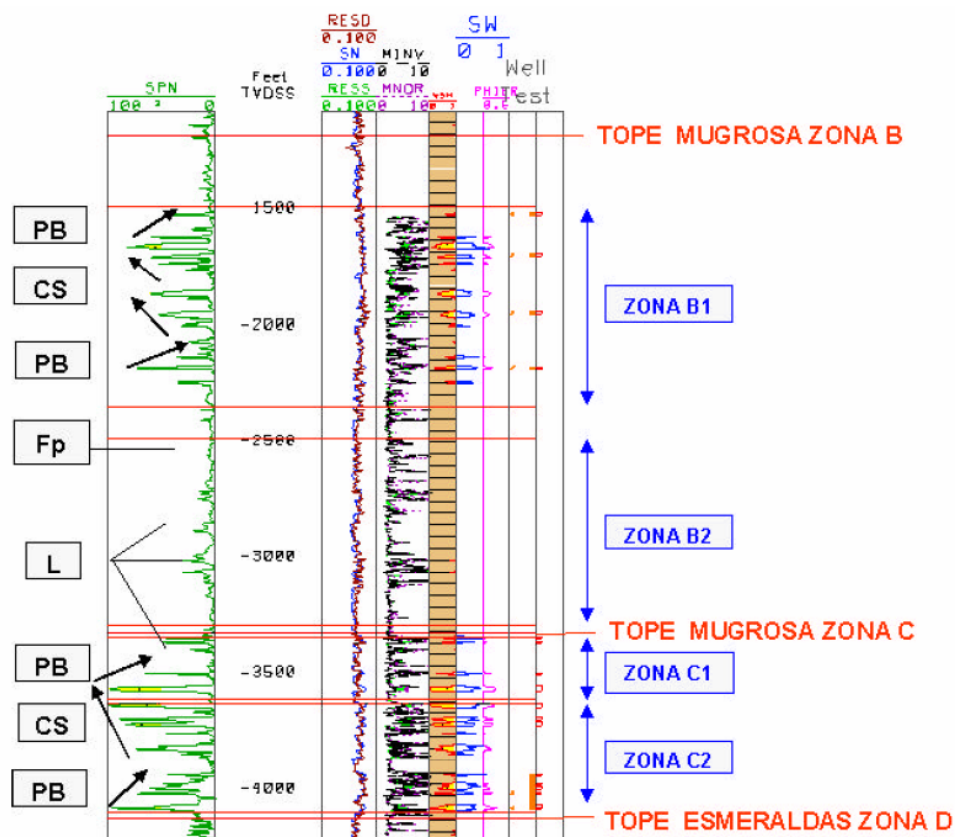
RESD
0.100
SN MINV
0.1000 10
RESS MNOR
0.1000 10
SW
0 1
Well
Test
SPN
100 0
Feet
TVDSS
VSH
PHIE
0.6

TOPE MUGROSA ZONA B

PB
CS
PB
-1500
-2000
ZONA B1

Fp
-2500
L
-3000
ZONA B2

TOPE MUGROSA ZONA C
PB
-3500
ZONA C1
CS
ZONA C2
PB
-4000
TOPE ESMERALDAS ZONA D